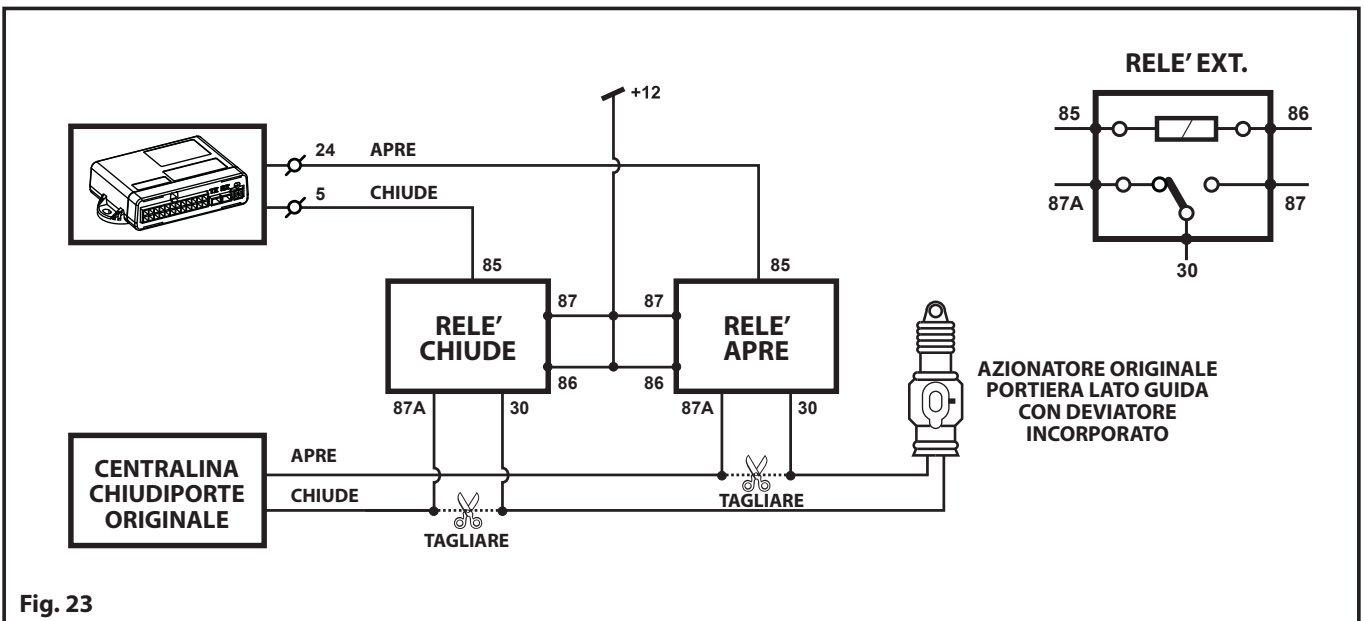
+12

24 APRE

5 CHIUDE

RELE' EXT.

85

86

87A

87

30

85

87

87

85

RELE' CHIUDE

RELE' APRE

86

86

87A

30

87A

30

AZIONATORE ORIGINALE PORTIERA LATO GUIDA CON DEVIATORE INCORPORATO

CENTRALINA CHIUDIPORTE ORIGINALE

APRE

CHIUDE

TAGLIARE

TAGLIARE

Fig. 23